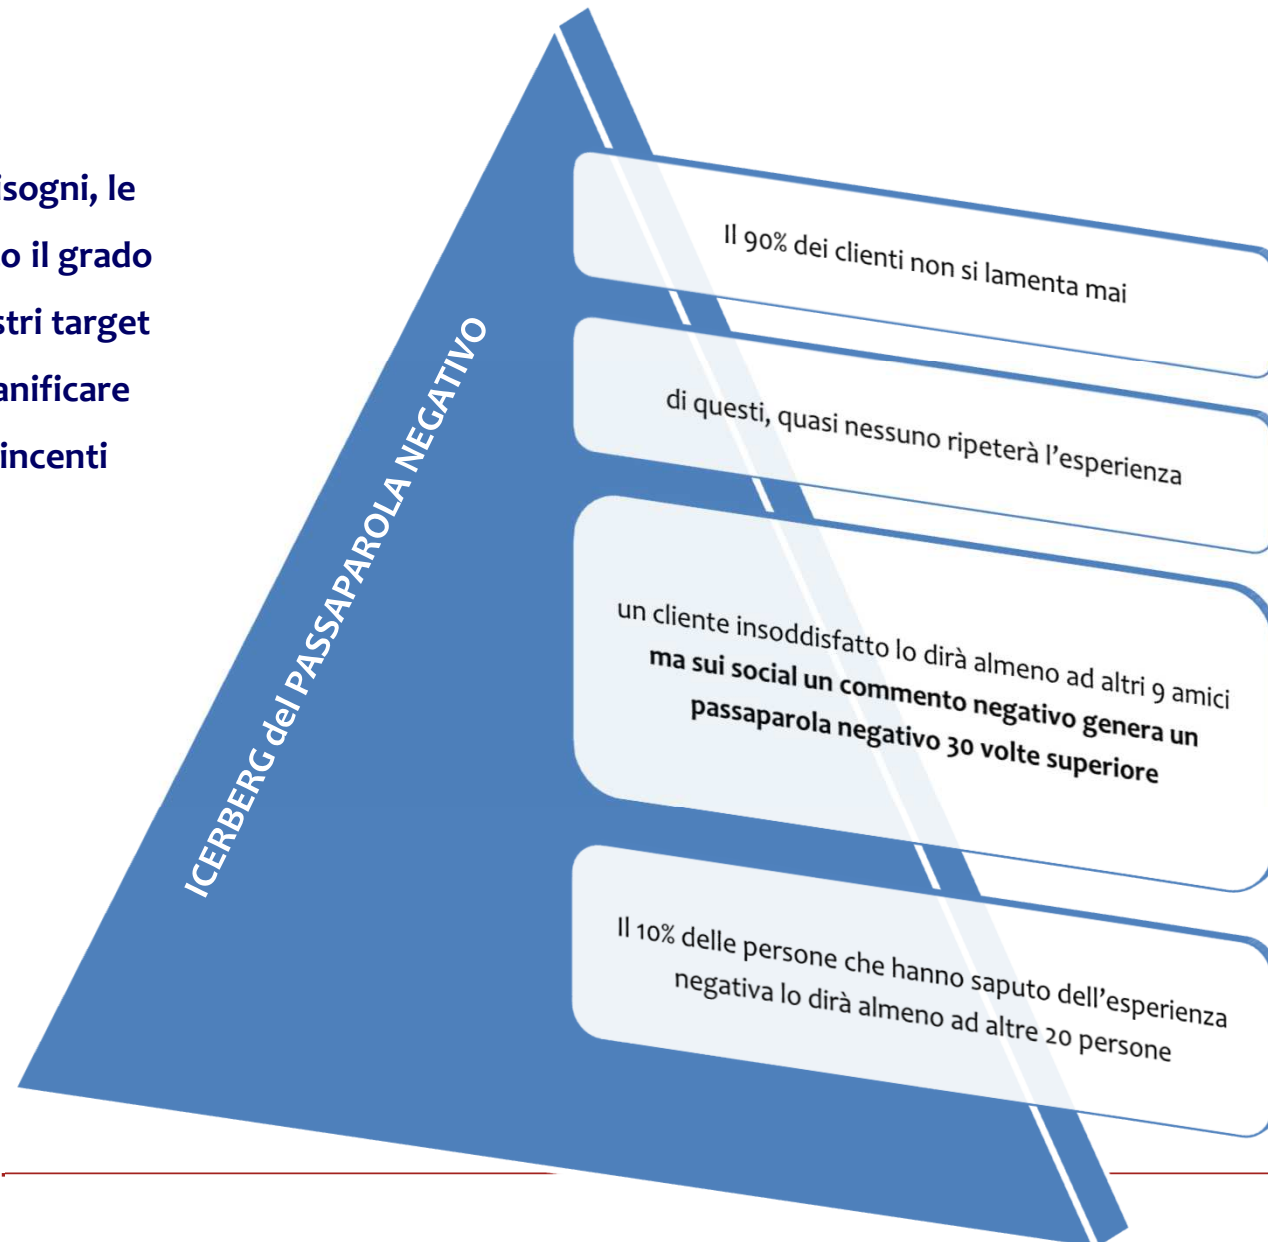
isogni, le
o il grado
stri target
anificare
incenti

ICERBERG del PASSAPAROLA NEGATIVO

Il 90% dei clienti non si lamenta mai

di questi, quasi nessuno ripeterà l'esperienza

un cliente insoddisfatto lo dirà almeno ad altri 9 amici **ma sui social un commento negativo genera un passaparola negativo 30 volte superiore**

Il 10% delle persone che hanno saputo dell'esperienza negativa lo dirà almeno ad altre 20 persone